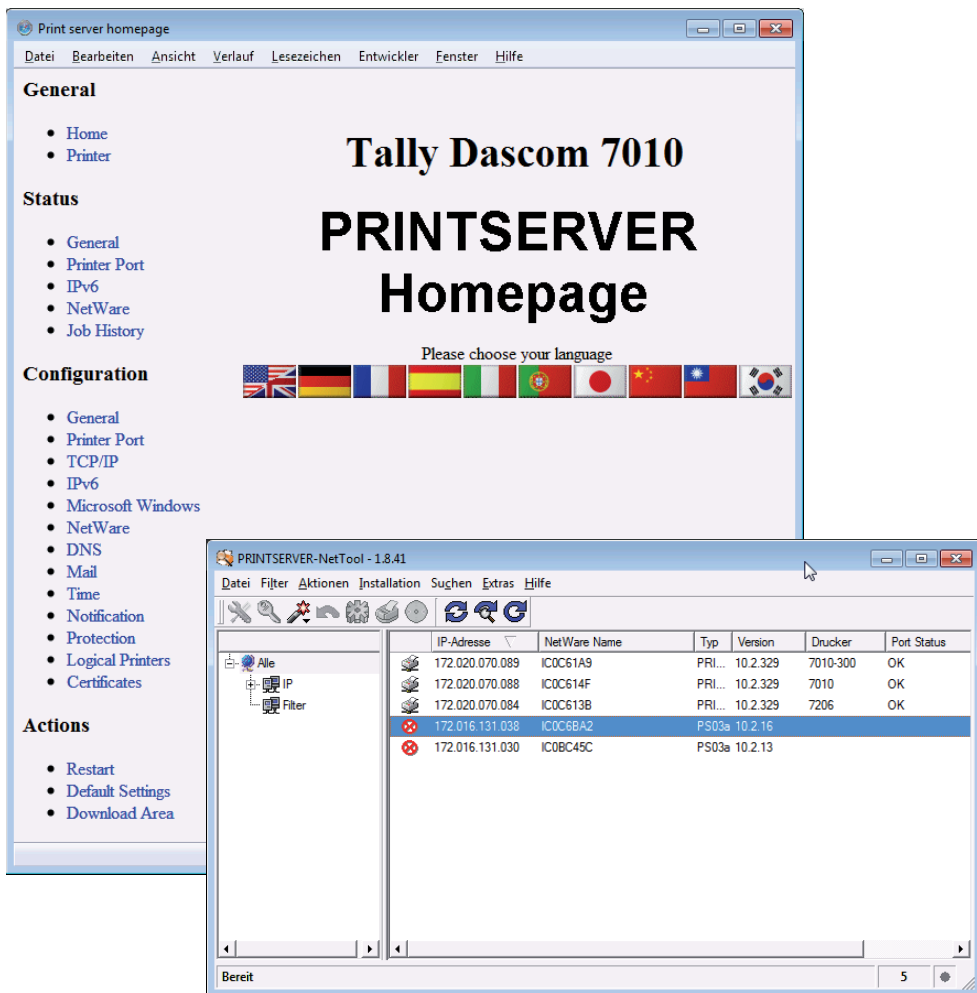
Print server homepage

Datei Bearbeiten Ansicht Verlauf Lesezeichen Entwickler Fenster Hilfe

General

- Home
- Printer

Status

- General
- Printer Port
- IPv6
- NetWare
- Job History

Configuration

- General
- Printer Port
- TCP/IP
- IPv6
- Microsoft Windows
- NetWare
- DNS
- Mail
- Time
- Notification
- Protection
- Logical Printers
- Certificates

Actions

- Restart
- Default Settings
- Download Area

Tally Dascom 7010

PRINTSERVER Homepage

Please choose your language

PRINTSERVER-NetTool - 1.8.41

Datei Filter Aktionen Installation Suchen Extras Hilfe

Alle
IP
Filter

| IP-Adresse | NetWare Name | Typ | Version | Drucker | Port Status |
|---|---|---|---|---|---|
| 172.020.070.089 | IC0C61A9 | PRI... | 10.2.329 | 7010-300 | OK |
| 172.020.070.088 | IC0C614F | PRI... | 10.2.329 | 7010 | OK |
| 172.020.070.084 | IC0C613B | PRI... | 10.2.329 | 7206 | OK |
| 172.016.131.038 | IC0C6BA2 | PS03a | 10.2.16 | | |
| 172.016.131.030 | IC0BC45C | PS03a | 10.2.13 | | |

Bereit
5